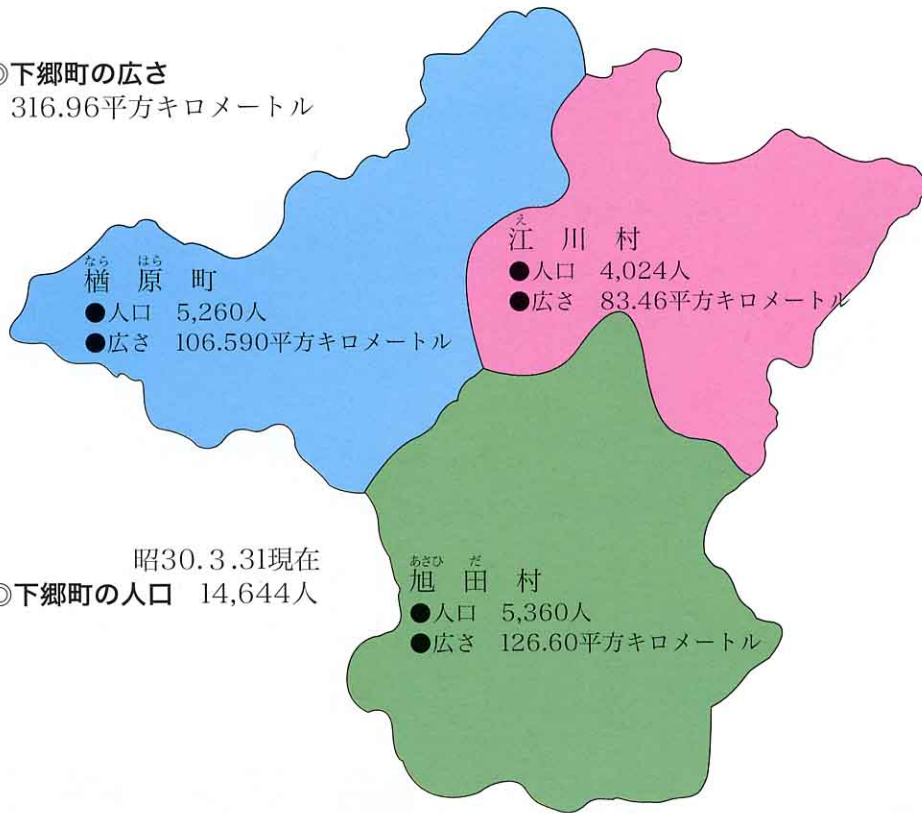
◎下郷町の広さ
316.96平方キロメートル

楢原町
●人口　5,260人
●広さ　106.590平方キロメートル

江川村
●人口　4,024人
●広さ　83.46平方キロメートル

昭30.3.31現在
◎下郷町の人口　14,644人

旭田村
●人口　5,360人
●広さ　126.60平方キロメートル